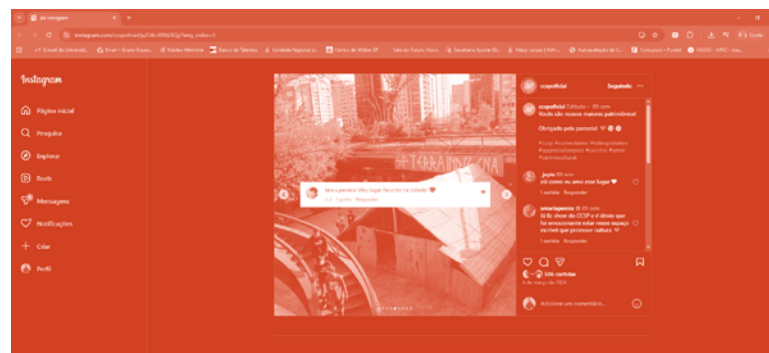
Instagram

Página inicial
Pesquisa
Explorar
Reels
Mensagens
Notificações
Criar
Perfil

ccspoficial · Seguindo

ccspoficial Editado · 89 sem
Vocês são nossos maiores patrimônios!

Obrigado pela parceria!

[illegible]

jupis 89 sem
oh como eu amo esse lugar
1 curtida Responder

amartapereira 89 sem
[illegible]
1 curtida Responder

106 curtidas
6 de março de 2024

Adicione um comentário...

TERRA INDÍGENA

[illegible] Meu lugar favorito na cidade!
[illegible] Responder